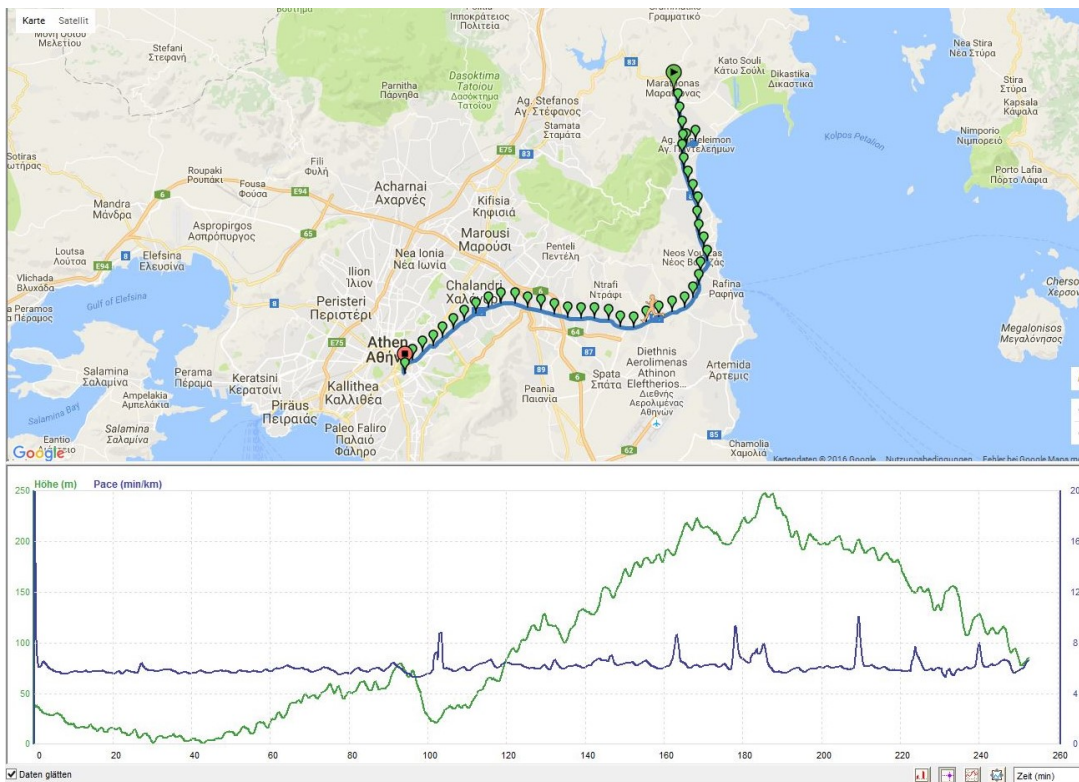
Karte Satellit

Βούτηρα
Ιπποκράτειος Πολιτεία
Γραμματικό
Μελετίου
Stefani Στεφανή
Marathonas Μαραθώνας
Kato Souli Κάτω Σούλι
Dikastika Δικαστικά
Nea Stira Νέα Στύρα
Stira Στύρα
Kapsala Καψάλα
Parnitha Πάρνηθα
Dasoktima Tatoiou Δασόκτημα Τατοΐου
Ag. Stefanos Αγ. Στέφανος
Stamata Σταμάτα
Ag. Panteleimon Αγ. Παντελεήμων
Kolpos Petalion
Nimporio Νιμποριό
Porto Lafia Πόρτο Λάφια
Sotiras Σωτήρας
Roupaki Ρουπάκι
Fili Φυλή
Fousa Φούσα
Mandra Μάνδρα
Acharnai Αχαρνές
Kifisia Κηφισιά
Aspropirgos Ασπρόπυργος
Marousi Μαρούσι
Nea Ionia Νέα Ιωνία
Penteli Πεντέλη
Loutsa Λούτσα
Elefsina Ελευσίνα
Vlichada Βλυχάδα
Ilion Ίλιον
Neos Voutzas Νέος Βουτζάς
Rafina Ραφήνα
Gulf of Elefsina
Chalandri Χαλάνδρι
Ntrafi Ντράφι
Peristeri Περιστέρι
Peramos Πέραμος
Megalonisos Μεγαλόνησος
Chersonisos Χερσόνησος
Athen Αθήνα
Diethnis Aerolimenas Athinon Eleftherios... Διεθνής Αερολιμένας Αθηνών
Artemida Αρτέμις
Salamina Σαλαμίνα
Perama Πέραμα
Keratsini Κερατσίνι
Kallithea Καλλιθέα
Spata Σπάτα
Ampelakia Αμπελάκια
Peania Παιανία
Piräus Πειραιάς
Salamina Bay
Salamina Σαλαμίνα
Paleo Faliro Παλαιό Φάληρο
Eantio
Chamolia Χαμολιά
E75 E94 6 65 E65 64 87 89 83 85 62
Google
Kartendaten © 2016 Google Nutzungsbedingungen Fehler bei Google Maps melden

Höhe (m) Pace (min/km)
250 200 150 100 50 0
20 16 12 8 4 0
0 20 40 60 80 100 120 140 160 180 200 220 240 260
Daten glätten
Zeit (min)